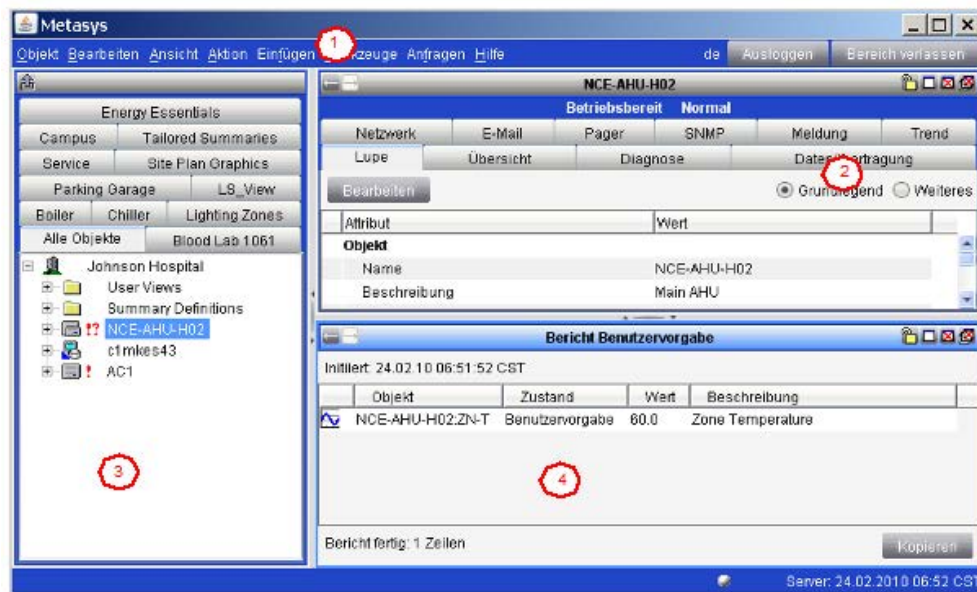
Metasys

Objekt Bearbeiten Ansicht Aktion Einfügen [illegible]zeuge Anfragen Hilfe   de   Ausloggen   Bereich verlassen

1

Energy Essentials
Campus   Tailored Summaries
Service   Site Plan Graphics
Parking Garage   LS_View
Boiler   Chiller   Lighting Zones
Alle Objekte   Blood Lab 1061

Johnson Hospital
User Views
Summary Definitions
NCE-AHU-H02
c1mkes43
AC1

3

NCE-AHU-H02
Betriebsbereit   Normal

Netzwerk   E-Mail   Pager   SNMP   Meldung   Trend
Lupe   Übersicht   Diagnose   Date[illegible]ertragung

2

Bearbeiten   Grun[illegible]egend   Weiteres

| Attribut | Wert |
|---|---|
| Objekt | |
| Name | NCE-AHU-H02 |
| Beschreibung | Main AHU |

Bericht Benutzervorgabe

Initiiert: 24.02.10 06:51:52 CST

| Objekt | Zustand | Wert | Beschreibung |
|---|---|---|---|
| NCE-AHU-H02:ZN-T | Benutzervorgabe | 60.0 | Zone Temperature |

4

Bericht fertig: 1 Zeilen   Kopieren

Server: 24.02.2010 06:52 CST